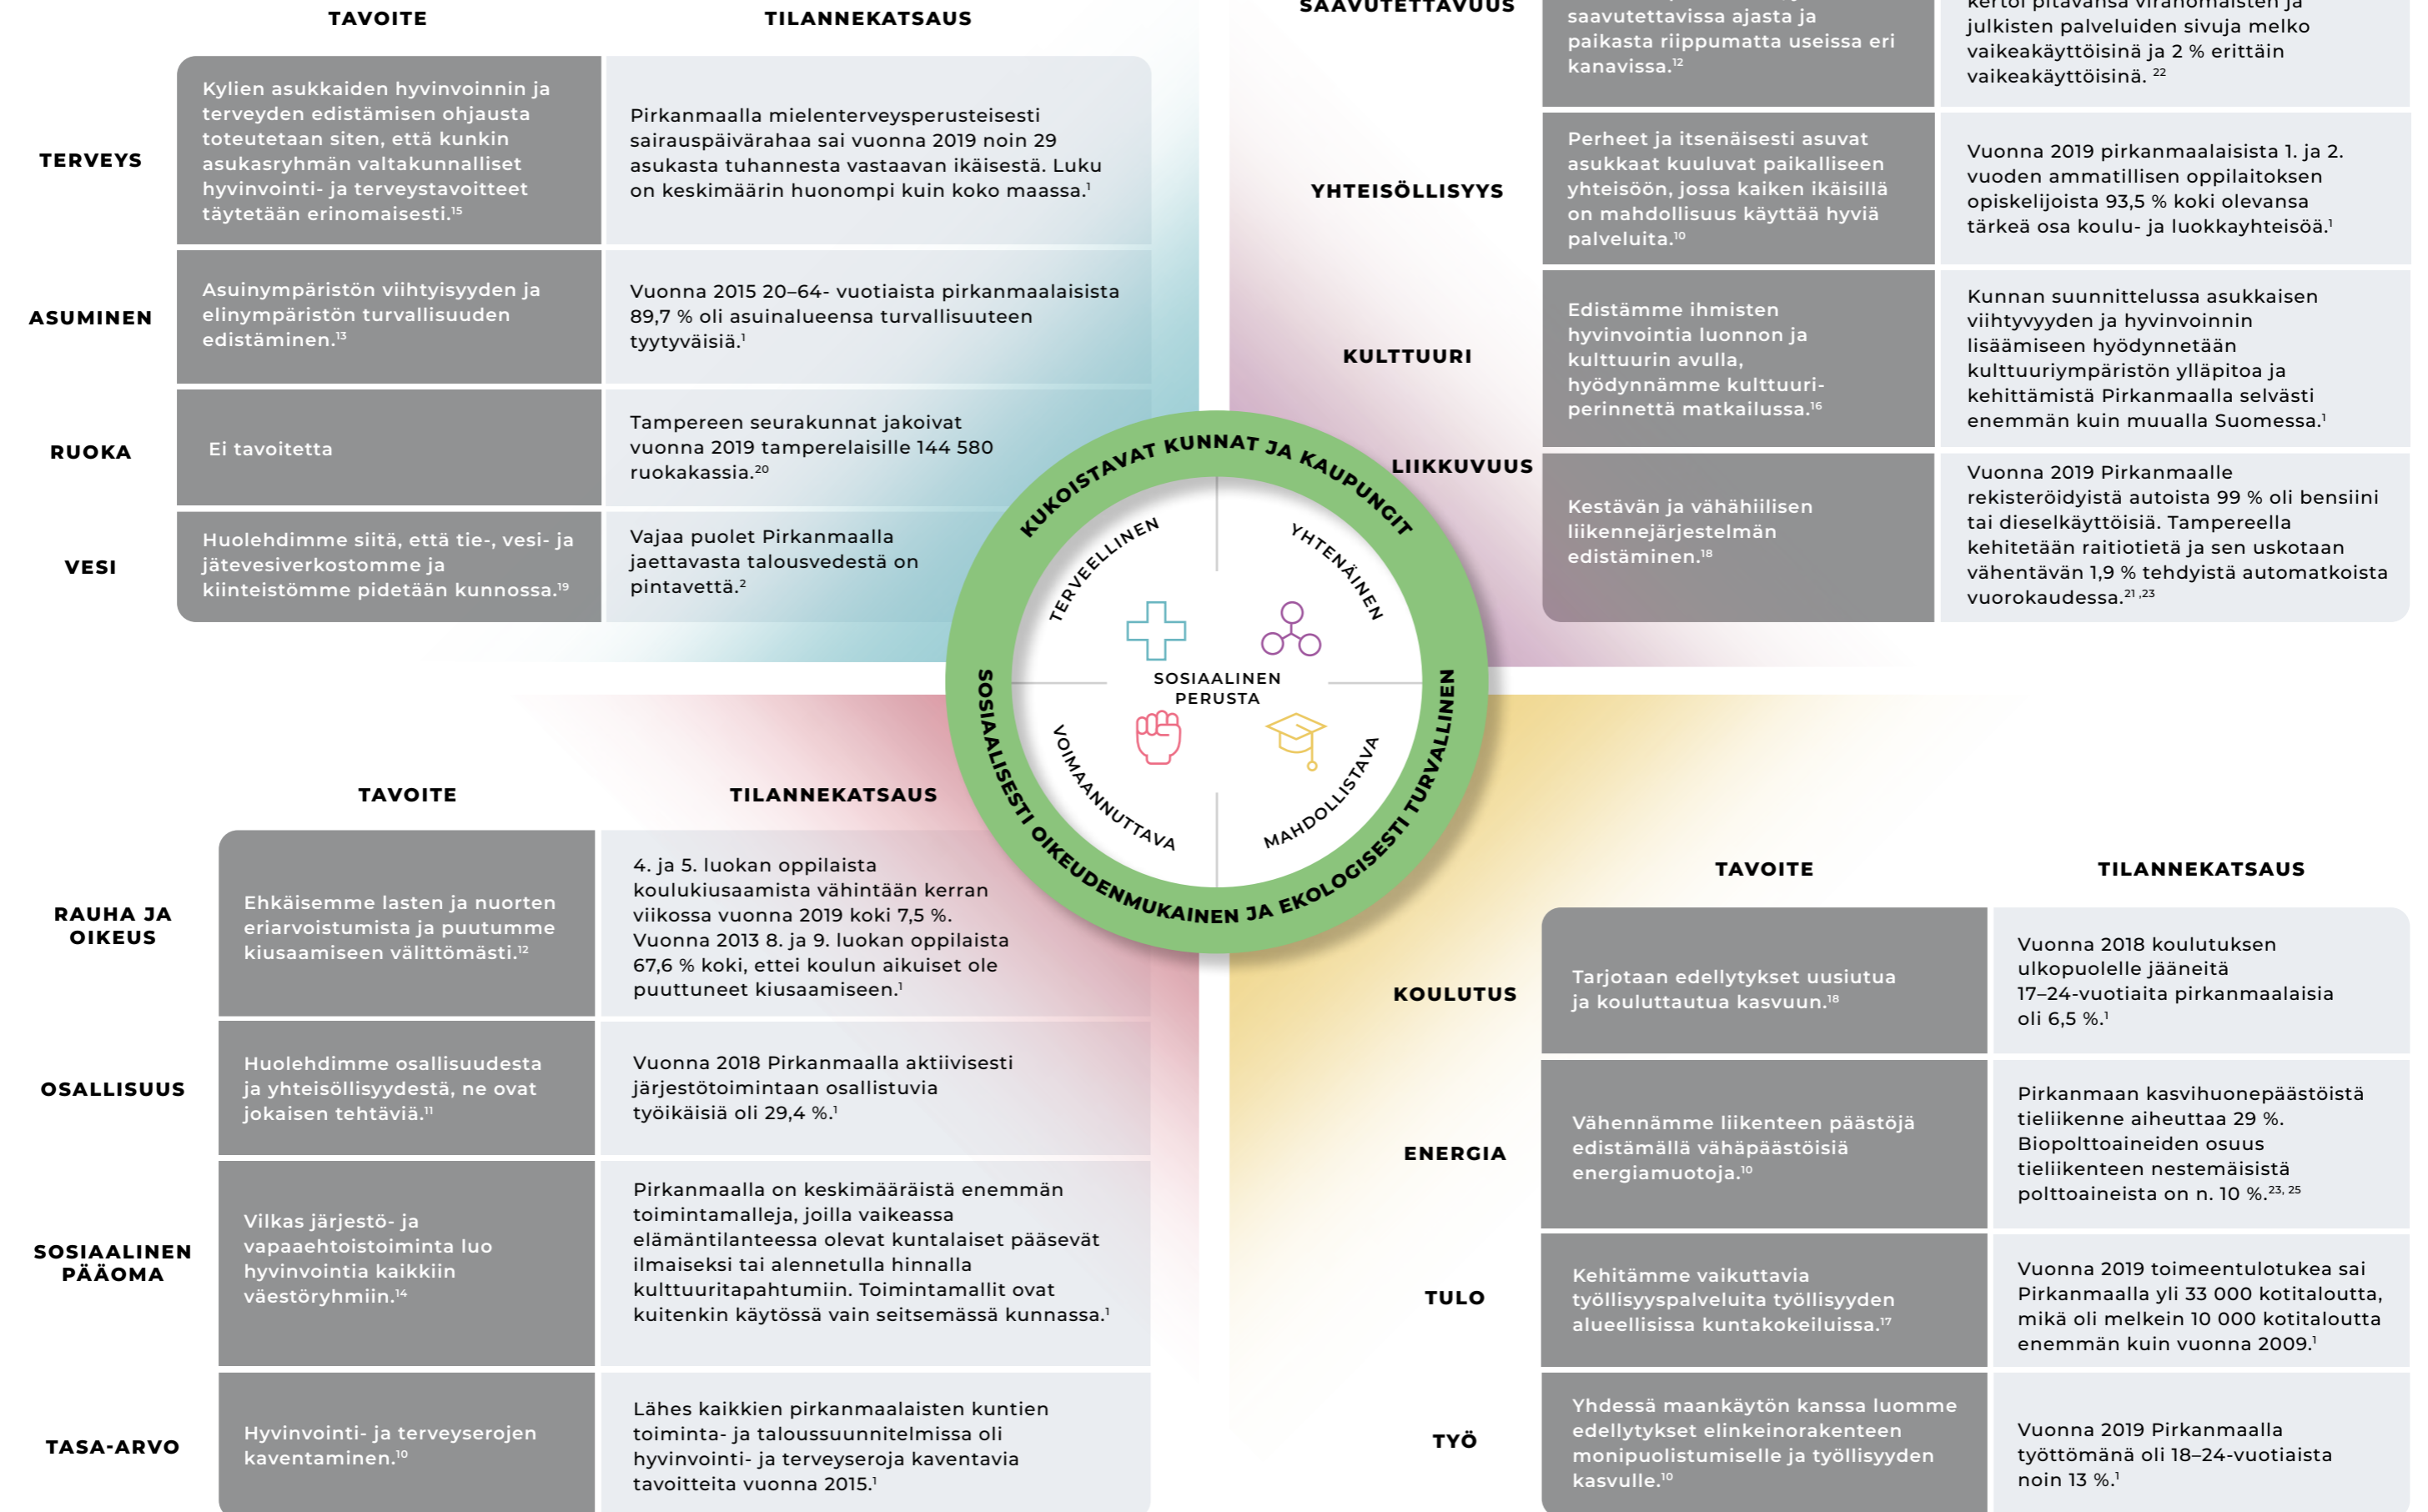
| | TAVOITE | TILANNEKATSAUS |
|---|---|---|
| TERVEYS | Kylien asukkaiden hyvinvoinnin ja terveyden edistämisen ohjausta toteutetaan siten, että kunkin asukasryhmän valtakunnalliset hyvinvointi- ja terveystavoitteet täytetään erinomaisesti.$^{15}$ | Pirkanmaalla mielenterveysperusteisesti sairauspäivärahaa sai vuonna 2019 noin 29 asukasta tuhannesta vastaavan ikäisestä. Luku on keskimäärin huonompi kuin koko maassa.$^{1}$ |
| ASUMINEN | Asuinympäristön viihtyisyyden ja elinympäristön turvallisuuden edistäminen.$^{13}$ | Vuonna 2015 20–64- vuotiaista pirkanmaalaisista 89,7 % oli asuinalueensa turvallisuuteen tyytyväisiä.$^{1}$ |
| RUOKA | Ei tavoitetta | Tampereen seurakunnat jakoivat vuonna 2019 tamperelaisille 144 580 ruokakassia.$^{20}$ |
| VESI | Huolehdimme siitä, että tie-, vesi- ja jätevesiverkostomme ja kiinteistömme pidetään kunnossa.$^{19}$ | Vajaa puolet Pirkanmaalla jaettavasta talousvedestä on pintavettä.$^{2}$ |

| | | |
|---|---|---|
| SAAVUTETTAVUUS | saavutettavissa ajasta ja paikasta riippumatta useissa eri kanavissa.$^{12}$ | kertoi pitävänsä viranomaisten ja julkisten palveluiden sivuja melko vaikeakäyttöisinä ja 2 % erittäin vaikeakäyttöisinä.$^{22}$ |
| YHTEISÖLLISYYS | Perheet ja itsenäisesti asuvat asukkaat kuuluvat paikalliseen yhteisöön, jossa kaiken ikäisillä on mahdollisuus käyttää hyviä palveluita.$^{10}$ | Vuonna 2019 pirkanmaalaisista 1. ja 2. vuoden ammatillisen oppilaitoksen opiskelijoista 93,5 % koki olevansa tärkeä osa koulu- ja luokkayhteisöä.$^{1}$ |
| KULTTUURI | Edistämme ihmisten hyvinvointia luonnon ja kulttuurin avulla, hyödynnämme kulttuuriperinnettä matkailussa.$^{16}$ | Kunnan suunnittelussa asukkaisen viihtyvyyden ja hyvinvoinnin lisäämiseen hyödynnetään kulttuuriympäristön ylläpitoa ja kehittämistä Pirkanmaalla selvästi enemmän kuin muualla Suomessa.$^{1}$ |
| LIIKKUVUUS | Kestävän ja vähähiilisen liikennejärjestelmän edistäminen.$^{18}$ | Vuonna 2019 Pirkanmaalle rekisteröidyistä autoista 99 % oli bensiini tai dieselkäyttöisiä. Tampereella kehitetään raitiotietä ja sen uskotaan vähentävän 1,9 % tehdyistä automatkoista vuorokaudessa.$^{21,23}$ |

KUKOISTAVAT KUNNAT JA KAUPUNGIT
TERVEELLINEN
YHTENÄINEN
SOSIAALINEN PERUSTA
VOIMAANNUTTAVA
MAHDOLLISTAVA
SOSIAALISESTI OIKEUDENMUKAINEN JA EKOLOGISESTI TURVALLINEN

| | TAVOITE | TILANNEKATSAUS |
|---|---|---|
| RAUHA JA OIKEUS | Ehkäisemme lasten ja nuorten eriarvoistumista ja puutumme kiusaamiseen välittömästi.$^{12}$ | 4. ja 5. luokan oppilaista koulukiusaamista vähintään kerran viikossa vuonna 2019 koki 7,5 %. Vuonna 2013 8. ja 9. luokan oppilaista 67,6 % koki, ettei koulun aikuiset ole puuttuneet kiusaamiseen.$^{1}$ |
| OSALLISUUS | Huolehdimme osallisuudesta ja yhteisöllisyydestä, ne ovat jokaisen tehtäviä.$^{11}$ | Vuonna 2018 Pirkanmaalla aktiivisesti järjestötoimintaan osallistuvia työikäisiä oli 29,4 %.$^{1}$ |
| SOSIAALINEN PÄÄOMA | Vilkas järjestö- ja vapaaehtoistoiminta luo hyvinvointia kaikkiin väestöryhmiin.$^{14}$ | Pirkanmaalla on keskimääräistä enemmän toimintamalleja, joilla vaikeassa elämäntilanteessa olevat kuntalaiset pääsevät ilmaiseksi tai alennetulla hinnalla kulttuuritapahtumiin. Toimintamallit ovat kuitenkin käytössä vain seitsemässä kunnassa.$^{1}$ |
| TASA-ARVO | Hyvinvointi- ja terveyserojen kaventaminen.$^{10}$ | Lähes kaikkien pirkanmaalaisten kuntien toiminta- ja taloussuunnitelmissa oli hyvinvointi- ja terveyseroja kaventavia tavoitteita vuonna 2015.$^{1}$ |

| | TAVOITE | TILANNEKATSAUS |
|---|---|---|
| KOULUTUS | Tarjotaan edellytykset uusiutua ja kouluttautua kasvuun.$^{18}$ | Vuonna 2018 koulutuksen ulkopuolelle jääneitä 17–24-vuotiaita pirkanmaalaisia oli 6,5 %.$^{1}$ |
| ENERGIA | Vähennämme liikenteen päästöjä edistämällä vähäpäästöisiä energiamuotoja.$^{10}$ | Pirkanmaan kasvihuonepäästöistä tieliikenne aiheuttaa 29 %. Biopolttoaineiden osuus tieliikenteen nestemäisistä polttoaineista on n. 10 %.$^{23, 25}$ |
| TULO | Kehitämme vaikuttavia työllisyyspalveluita työllisyyden alueellisissa kuntakokeiluissa.$^{17}$ | Vuonna 2019 toimeentulotukea sai Pirkanmaalla yli 33 000 kotitaloutta, mikä oli melkein 10 000 kotitaloutta enemmän kuin vuonna 2009.$^{1}$ |
| TYÖ | Yhdessä maankäytön kanssa luomme edellytykset elinkeinorakenteen monipuolistumiselle ja työllisyyden kasvulle.$^{10}$ | Vuonna 2019 Pirkanmaalla työttömänä oli 18–24-vuotiaista noin 13 %.$^{1}$ |